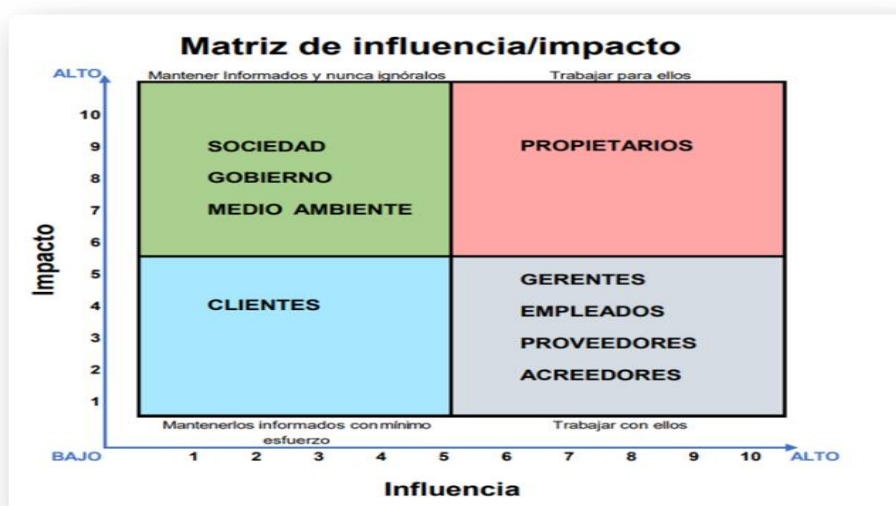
Matriz de influencia/impacto

ALTO

Mantener informados y nunca ignóralos

Trabajar para ellos

Impacto

10
9
8
7
6
5
4
3
2
1

SOCIEDAD
GOBIERNO
MEDIO AMBIENTE

PROPIETARIOS

CLIENTES

GERENTES
EMPLEADOS
PROVEEDORES
ACREEDORES

Mantenerlos informados con mínimo esfuerzo

Trabajar con ellos

BAJO

1 2 3 4 5 6 7 8 9 10

ALTO

Influencia